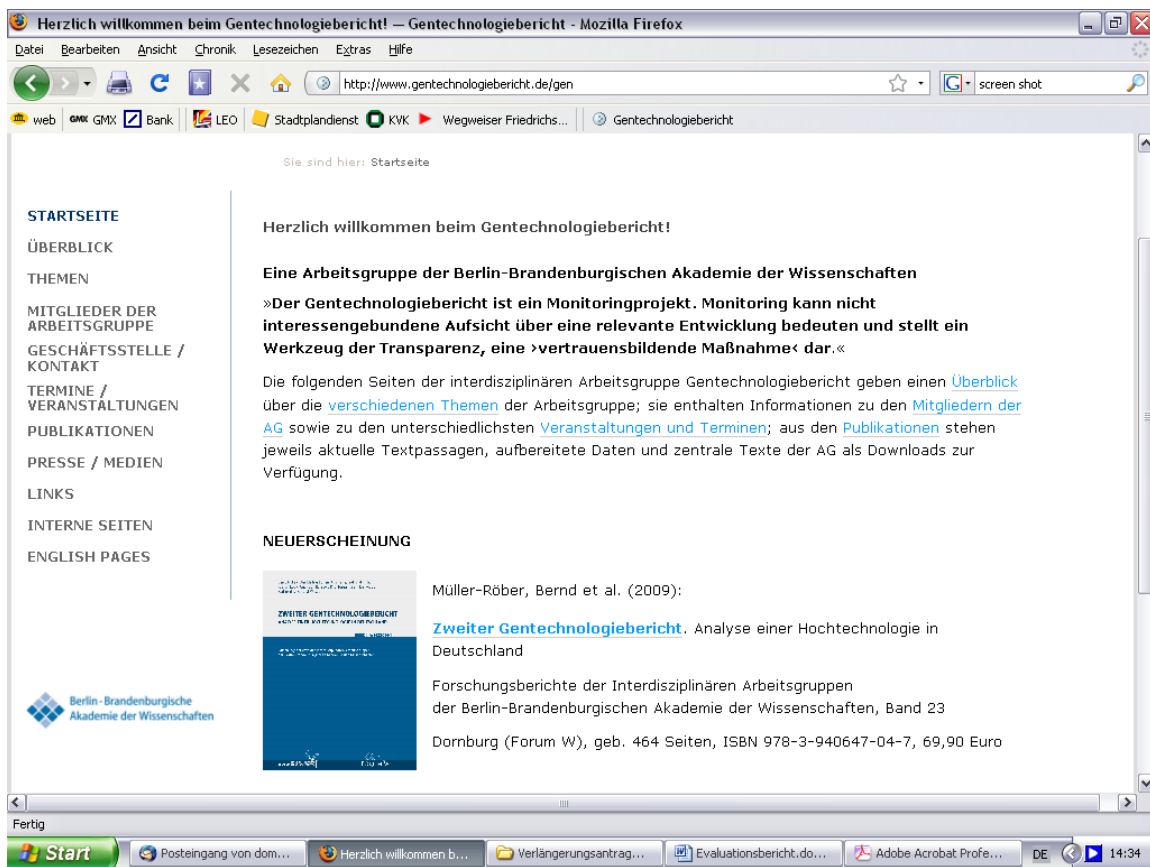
Herzlich willkommen beim Gentechnologiebericht! — Gentechnologiebericht - Mozilla Firefox

Datei Bearbeiten Ansicht Chronik Lesezeichen Extras Hilfe

http://www.gentechnologiebericht.de/gen

screen shot

web GMX GMX Bank LEO Stadtplandienst KVK Wegweiser Friedrichs... Gentechnologiebericht

Sie sind hier: Startseite

STARTSEITE
ÜBERBLICK
THEMEN
MITGLIEDER DER ARBEITSGRUPPE
GESCHÄFTSSTELLE / KONTAKT
TERMINE / VERANSTALTUNGEN
PUBLIKATIONEN
PRESSE / MEDIEN
LINKS
INTERNE SEITEN
ENGLISH PAGES

Berlin-Brandenburgische Akademie der Wissenschaften

Herzlich willkommen beim Gentechnologiebericht!

Eine Arbeitsgruppe der Berlin-Brandenburgischen Akademie der Wissenschaften

»Der Gentechnologiebericht ist ein Monitoringprojekt. Monitoring kann nicht interessengebundene Aufsicht über eine relevante Entwicklung bedeuten und stellt ein Werkzeug der Transparenz, eine ›vertrauensbildende Maßnahme‹ dar.«

Die folgenden Seiten der interdisziplinären Arbeitsgruppe Gentechnologiebericht geben einen Überblick über die verschiedenen Themen der Arbeitsgruppe; sie enthalten Informationen zu den Mitgliedern der AG sowie zu den unterschiedlichsten Veranstaltungen und Terminen; aus den Publikationen stehen jeweils aktuelle Textpassagen, aufbereitete Daten und zentrale Texte der AG als Downloads zur Verfügung.

NEUERSCHEINUNG

ZWEITER GENTECHNOLOGIEBERICHT

Müller-Röber, Bernd et al. (2009):

Zweiter Gentechnologiebericht. Analyse einer Hochtechnologie in Deutschland

Forschungsberichte der Interdisziplinären Arbeitsgruppen der Berlin-Brandenburgischen Akademie der Wissenschaften, Band 23

Dornburg (Forum W), geb. 464 Seiten, ISBN 978-3-940647-04-7, 69,90 Euro

Fertig

Start | Posteingang von dom... | Herzlich willkommen b... | Verlängerungsantrag... | Evaluationsbericht.do... | Adobe Acrobat Profe... | DE | 14:34